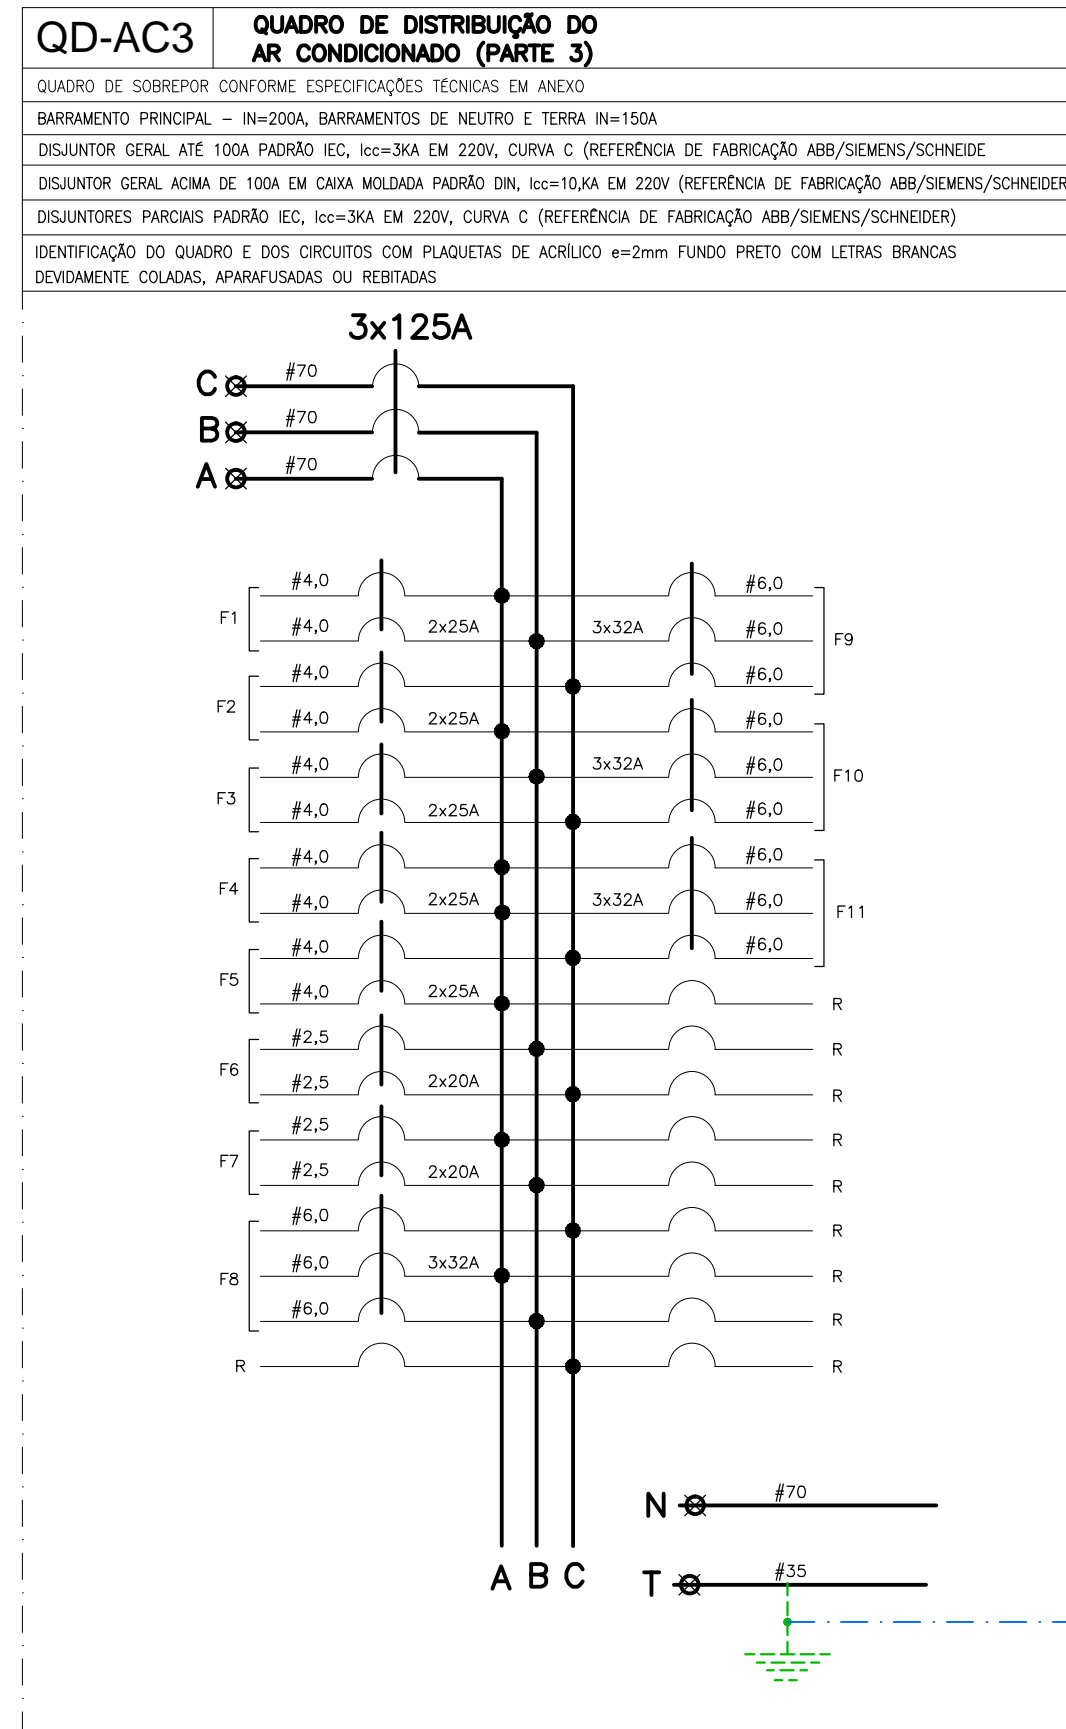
QD-AC3

QUADRO DE DISTRIBUIÇÃO DO AR CONDICIONADO (PARTE 3)

QUADRO DE SOBREPOR CONFORME ESPECIFICAÇÕES TÉCNICAS EM ANEXO

BARRAMENTO PRINCIPAL – IN=200A, BARRAMENTOS DE NEUTRO E TERRA IN=150A

DISJUNTOR GERAL ATÉ 100A PADRÃO IEC, Icc=3KA EM 220V, CURVA C (REFERÊNCIA DE FABRICAÇÃO ABB/SIEMENS/SCHNEIDE

DISJUNTOR GERAL ACIMA DE 100A EM CAIXA MOLDADA PADRÃO DIN, Icc=10,KA EM 220V (REFERÊNCIA DE FABRICAÇÃO ABB/SIEMENS/SCHNEIDER

DISJUNTORES PARCIAIS PADRÃO IEC, Icc=3KA EM 220V, CURVA C (REFERÊNCIA DE FABRICAÇÃO ABB/SIEMENS/SCHNEIDER)

IDENTIFICAÇÃO DO QUADRO E DOS CIRCUITOS COM PLAQUETAS DE ACRÍLICO e=2mm FUNDO PRETO COM LETRAS BRANCAS DEVIDAMENTE COLADAS, APARAFUSADAS OU REBITADAS

3x125A

C #70
B #70
A #70

F1 #4,0 #4,0 2x25A
F2 #4,0 #4,0 2x25A
F3 #4,0 #4,0 2x25A
F4 #4,0 #4,0 2x25A
F5 #4,0 #4,0 2x25A
F6 #2,5 #2,5 2x20A
F7 #2,5 #2,5 2x20A
F8 #6,0 #6,0 3x32A #6,0
R

3x32A #6,0 #6,0 #6,0 F9
3x32A #6,0 #6,0 #6,0 F10
3x32A #6,0 #6,0 #6,0 F11
R
R
R
R
R
R
R
R
R

N #70
T #35

A B C